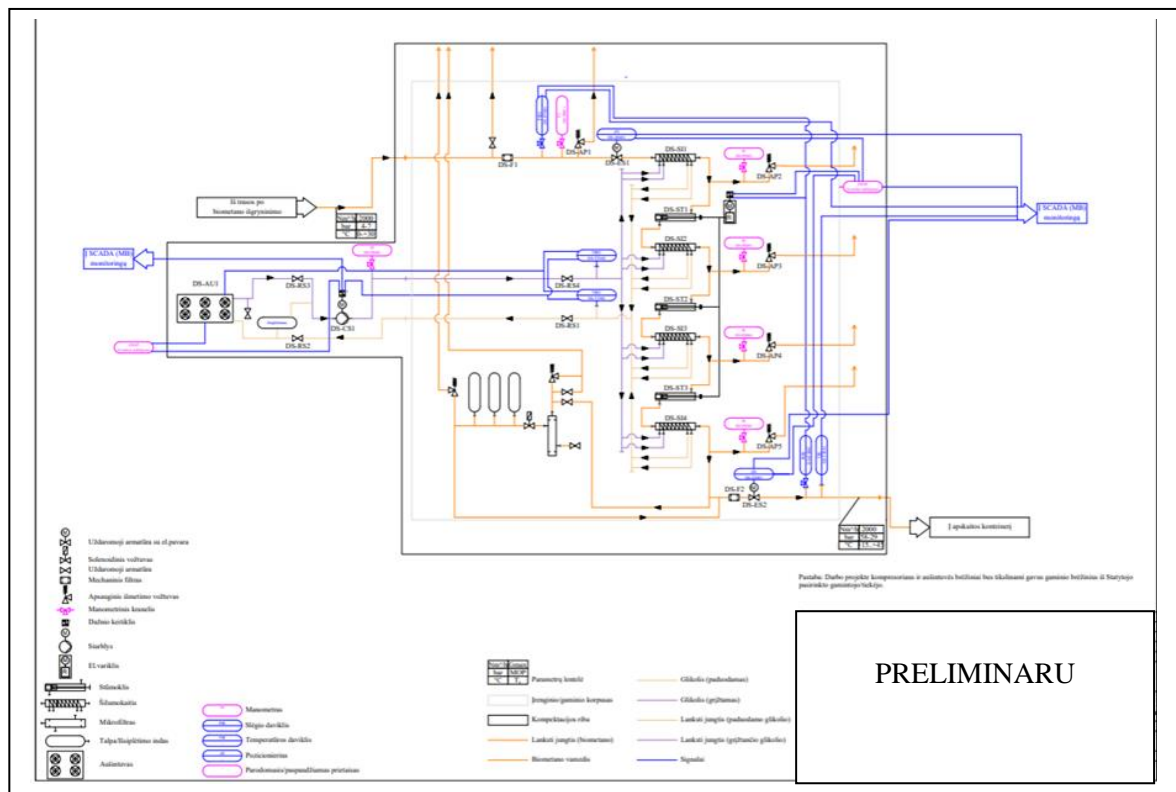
Iš įrenginio po biometano išgryninimo

| Nm³/h | 2000 |
|---|---|
| bar | 4-7 |
| °C | 5÷30 |

Į SCADA (MB) monitoringą

Į SCADA (MB) monitoringą

DS-F1

DS-AP1

DS-ES1

DS-SI1

DS-AP2

DS-ST1

DS-SI2

DS-AP3

DS-AU1

DS-RS3

DS-RS4

DS-ST2

DS-CS1

DS-RS1

DS-RS2

DS-SI3

DS-AP4

DS-ST3

DS-SI4

DS-AP5

DS-F2

DS-ES2

Į apskaitos konteinerį

| Nm³/h | 2000 |
|---|---|
| bar | 58-29 |
| °C | 15÷45 |

Pastaba: Darbo projekte kompresoriaus ir aušintuvo brėžiniai bus tikslinami gavus gaminio brėžinius iš Statytojo pasirinkto gamintojo/tiekėjo.

Uždaromoji armatūra su el.pavara

Solenoidinis vožtuvas

Uždaromoji armatūra

Mechaninis filtras

Apsauginis išmetimo vožtuvas

Manometrinis kranelis

Dujų kotiklis

Siurblys

El.variklis

Šildoklis

Šilumokaitis

Mikrofiltras

Talpa/Išsiplėtimo indas

Aušintuvas

Manometras

Slėgio daviklis

Temperatūros daviklis

Pozicionierius

Parodomasis/pasparudimas prietaisas

| Nm³/h | Lentelė |
|---|---|
| bar | MOP |
| °C | °C |

Parametrų lentelė

Įrenginio/gaminio korpusas

Kompleksacijos riba

Lankstí jungtis (biometano)

Biometano vamzdis

Glikolio (paduodamas)

Glikolio (grįžtamas)

Lanksti jungtis (paduodamo glikolio)

Lanksti jungtis (grįžtančio glikolio)

Signalai

PRELIMINARU